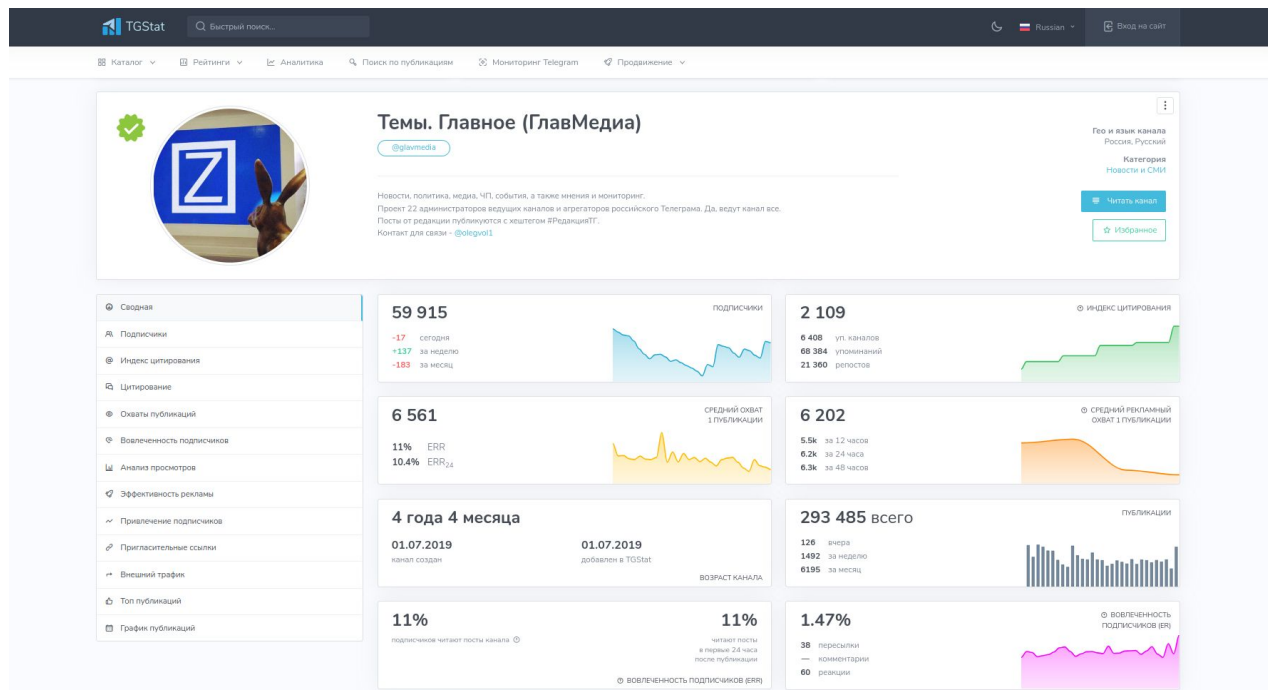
TGStat
Быстрый поиск...
Russian
Вход на сайт

Каталог
Рейтинги
Аналитика
Поиск по публикациям
Мониторинг Telegram
Продвижение

Темы. Главное (ГлавМедиа)
@glavmedia

Новости, политика, медиа, ЧП, события, а также мнения и мониторинг.
Проект 22 администраторов ведущих каналов и агрегаторов российского Телеграма. Да, ведут канал все.
Посты от редакции публикуются с хештегом #РедакцияТГ.
Контакт для связи - @olegvol1

Гео и язык канала
Россия, Русский
Категория
Новости и СМИ
Читать канал
Избранное

Сводная
Подписчики
Индекс цитирования
Цитирование
Охваты публикаций
Вовлеченность подписчиков
Анализ просмотров
Эффективность рекламы
Привлечение подписчиков
Пригласительные ссылки
Внешний трафик
Топ публикаций
График публикаций

59 915
ПОДПИСЧИКИ
-17 сегодня
+137 за неделю
-183 за месяц

2 109
ИНДЕКС ЦИТИРОВАНИЯ
6 408 уп. каналов
68 384 упоминаний
21 360 репостов

6 561
СРЕДНИЙ ОХВАТ 1 ПУБЛИКАЦИИ
11% ERR
10.4% $ERR_{24}$

6 202
СРЕДНИЙ РЕКЛАМНЫЙ ОХВАТ 1 ПУБЛИКАЦИИ
5.5k за 12 часов
6.2k за 24 часа
6.3k за 48 часов

4 года 4 месяца
01.07.2019
канал создан
01.07.2019
добавлен в TGStat
ВОЗРАСТ КАНАЛА

293 485 всего
ПУБЛИКАЦИИ
126 вчера
1492 за неделю
6195 за месяц

11%
подписчиков читают посты канала
11%
читают посты в первые 24 часа после публикации
ВОВЛЕЧЕННОСТЬ ПОДПИСЧИКОВ (ERR)

1.47%
ВОВЛЕЧЕННОСТЬ ПОДПИСЧИКОВ (ER)
38 пересылки
— комментарии
60 реакции